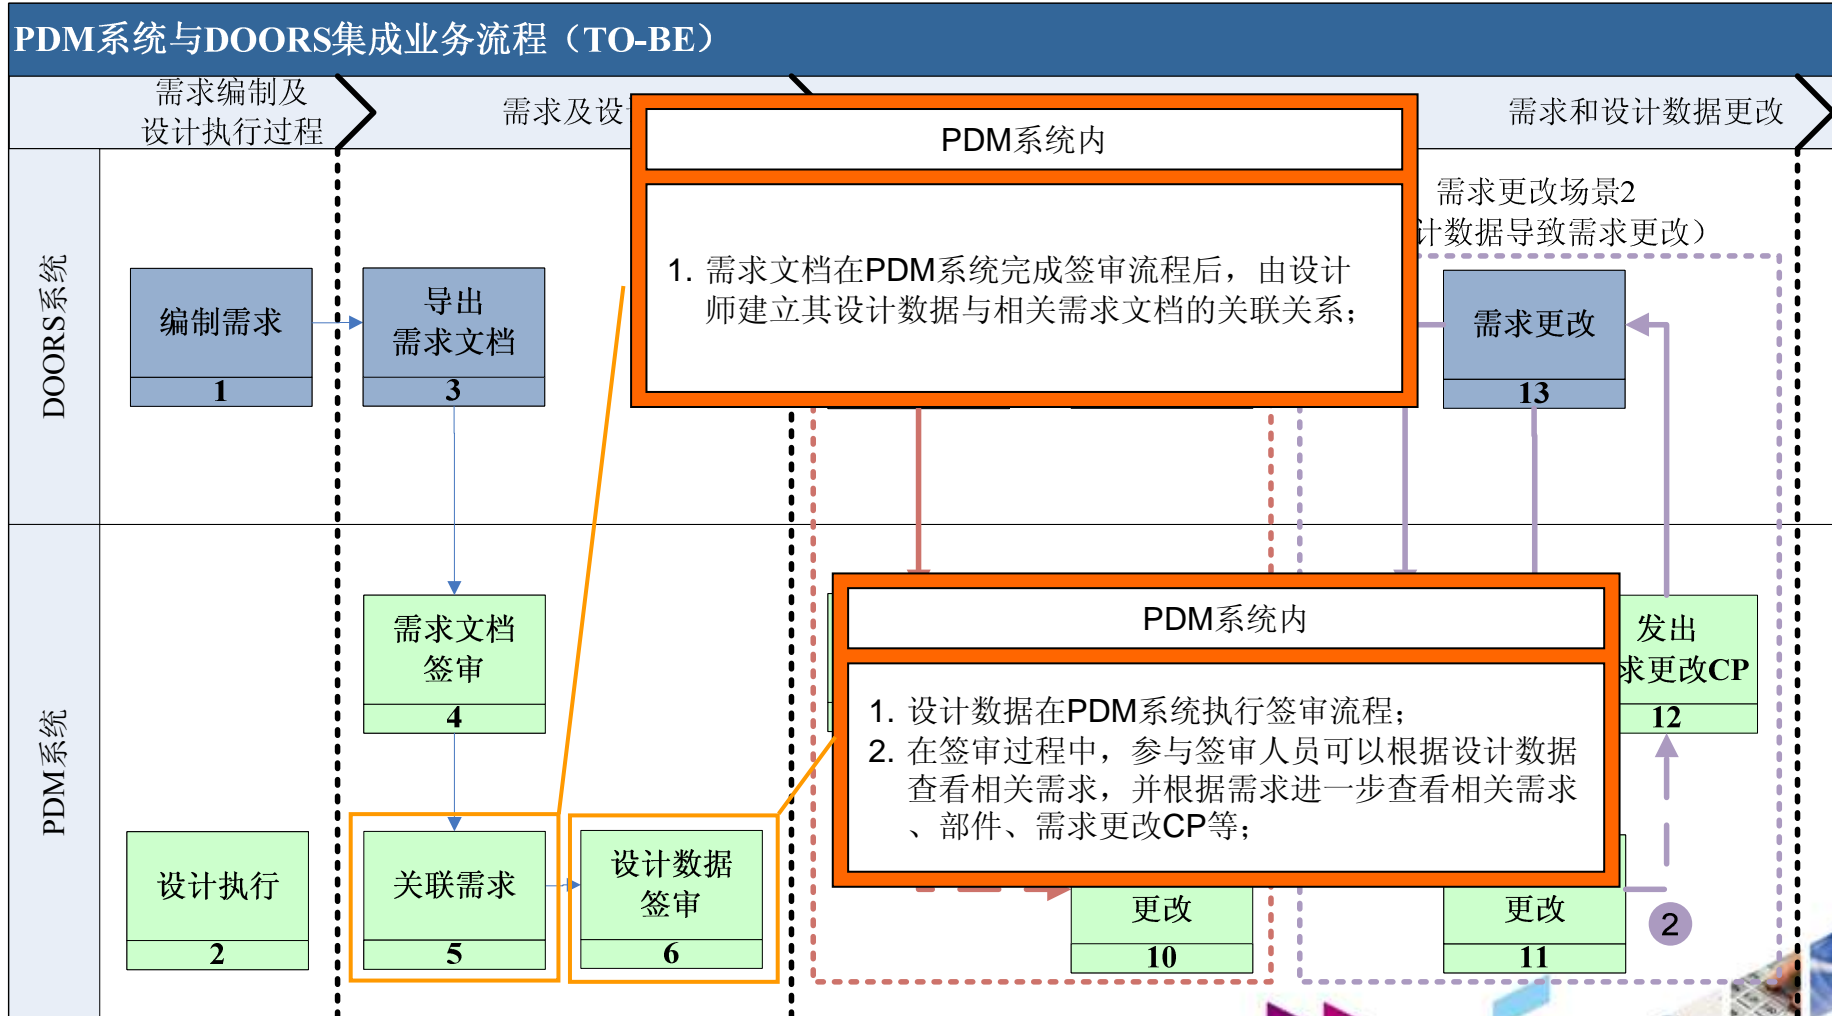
PDM系统与DOORS集成业务流程（TO-BE）

需求编制及设计执行过程

需求及设

需求和设计数据更改

DOORS系统

PDM系统

编制需求
1

导出需求文档
3

PDM系统内

1. 需求文档在PDM系统完成签审流程后，由设计师建立其设计数据与相关需求文档的关联关系；

需求更改场景2
计数据导致需求更改）

需求更改
13

需求文档签审
4

PDM系统内

1. 设计数据在PDM系统执行签审流程；
2. 在签审过程中，参与签审人员可以根据设计数据查看相关需求，并根据需求进一步查看相关需求、部件、需求更改CP等；

发出
求更改CP
12

设计执行
2

关联需求
5

设计数据签审
6

更改
10

更改
11

2